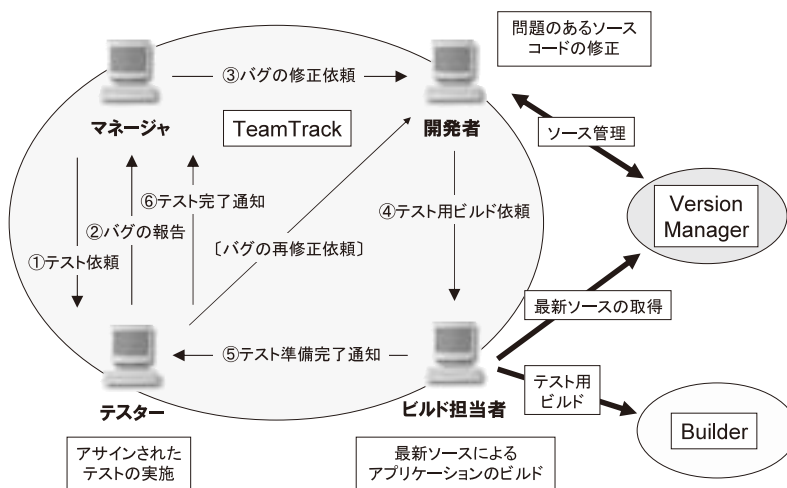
問題のあるソース
コードの修正

③バグの修正依頼

マネージャ

TeamTrack

開発者

ソース管理

⑥テスト完了通知

②バグの報告

①テスト依頼

〔バグの再修正依頼〕

④テスト用ビルド依頼

Version
Manager

最新ソースの取得

⑤テスト準備完了通知

テスト用
ビルド

テスター

ビルド担当者

Builder

アサインされた
テストの実施

最新ソースによる
アプリケーションのビルド